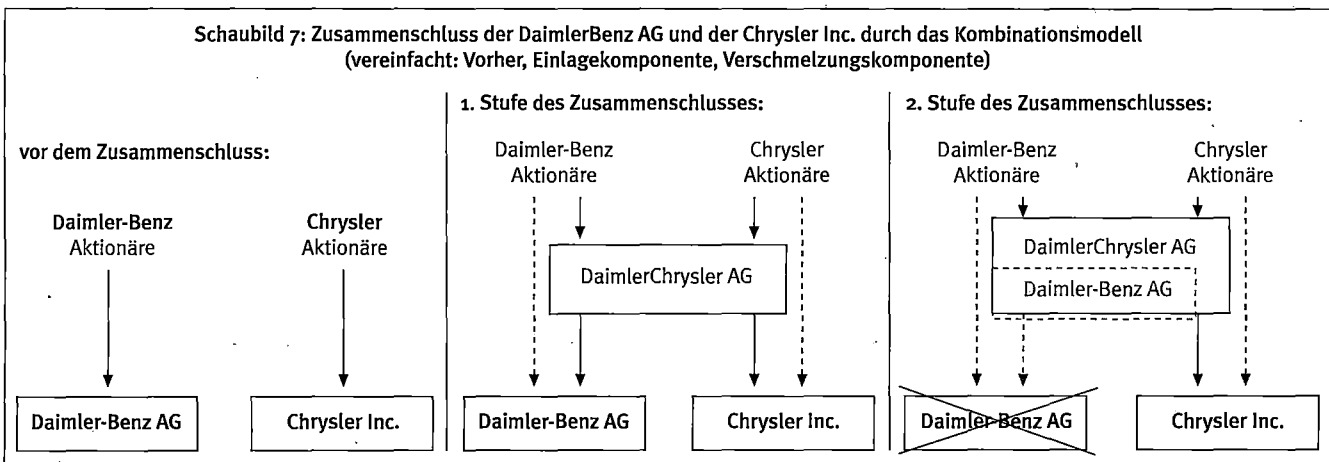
Schaubild 7: Zusammenschluss der DaimlerBenz AG und der Chrysler Inc. durch das Kombinationsmodell (vereinfacht: Vorher, Einlagekomponente, Verschmelzungskomponente)

vor dem Zusammenschluss:

Daimler-Benz Aktionäre

Chrysler Aktionäre

Daimler-Benz AG

Chrysler Inc.

1. Stufe des Zusammenschlusses:

Daimler-Benz Aktionäre

Chrysler Aktionäre

DaimlerChrysler AG

Daimler-Benz AG

Chrysler Inc.

2. Stufe des Zusammenschlusses:

Daimler-Benz Aktionäre

Chrysler Aktionäre

DaimlerChrysler AG

Daimler-Benz AG

Daimler-Benz AG

Chrysler Inc.